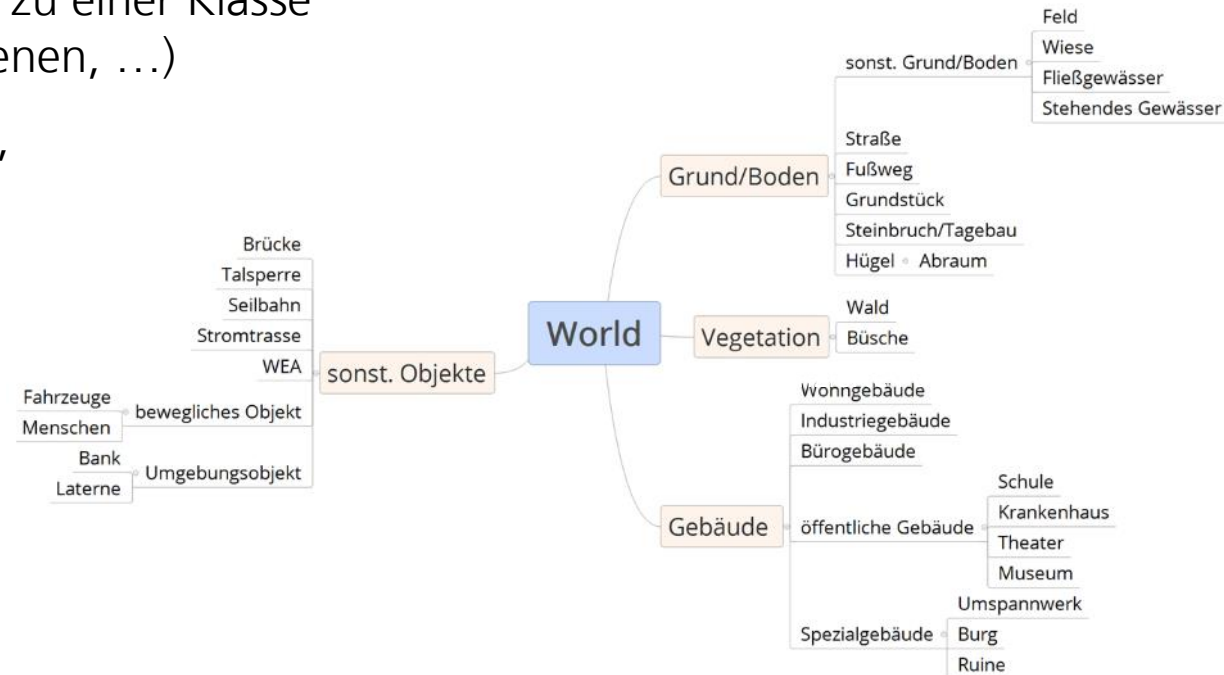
zu einer Klasse
enen, …)

,

World

Grund/Boden
sonst. Grund/Boden
Feld
Wiese
Fließgewässer
Stehendes Gewässer
Straße
Fußweg
Grundstück
Steinbruch/Tagebau
Hügel
Abraum

Vegetation
Wald
Büsche

Gebäude
Wonngebäude
Industriegebäude
Bürogebäude
öffentliche Gebäude
Schule
Krankenhaus
Theater
Museum
Spezialgebäude
Umspannwerk
Burg
Ruine

sonst. Objekte
Brücke
Talsperre
Seilbahn
Stromtrasse
WEA
bewegliches Objekt
Fahrzeuge
Menschen
Umgebungsobjekt
Bank
Laterne